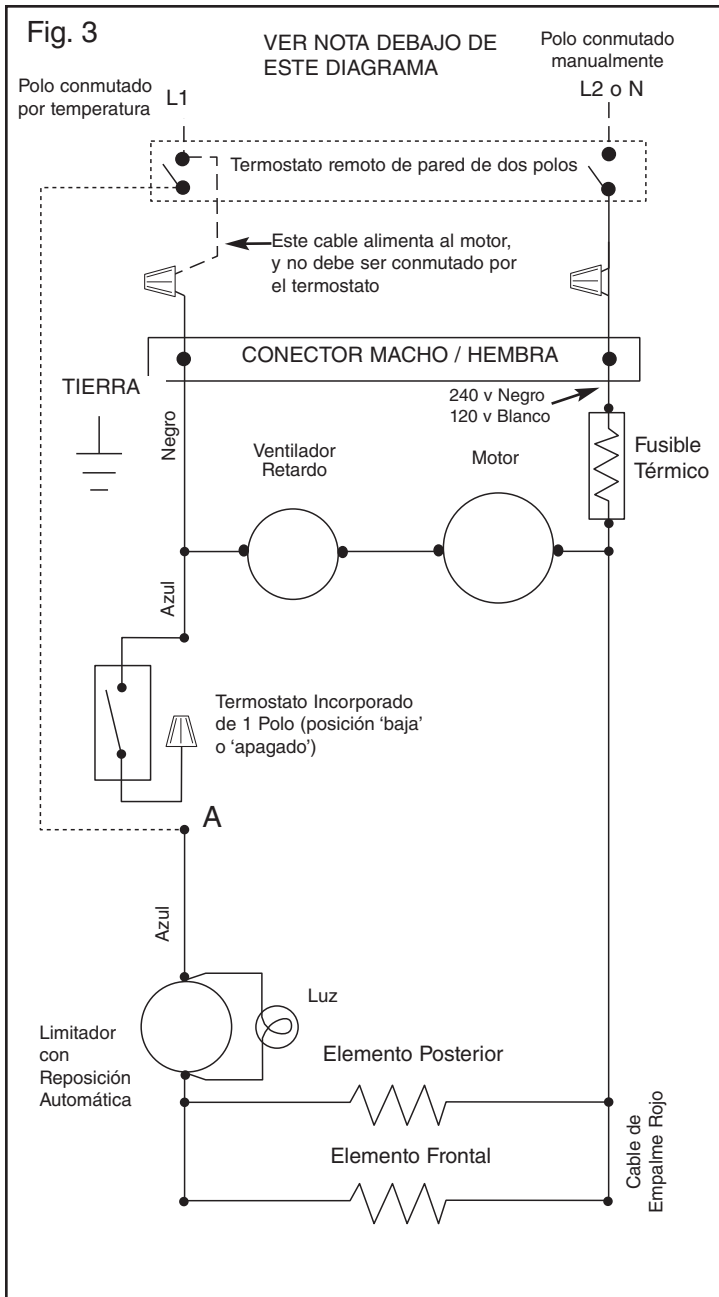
Fig. 3

VER NOTA DEBAJO DE ESTE DIAGRAMA

Polo conmutado manualmente

Polo conmutado por temperatura

L1

L2 o N

Termostato remoto de pared de dos polos

Este cable alimenta al motor, y no debe ser conmutado por el termostato

CONECTOR MACHO / HEMBRA

TIERRA

240 v Negro
120 v Blanco

Negro

Ventilador Retardo

Motor

Fusible Térmico

Azul

Termostato Incorporado de 1 Polo (posición 'baja' o 'apagado')

A

Azul

Luz

Limitador con Reposición Automática

Elemento Posterior

Elemento Frontal

Cable de Empalme Rojo